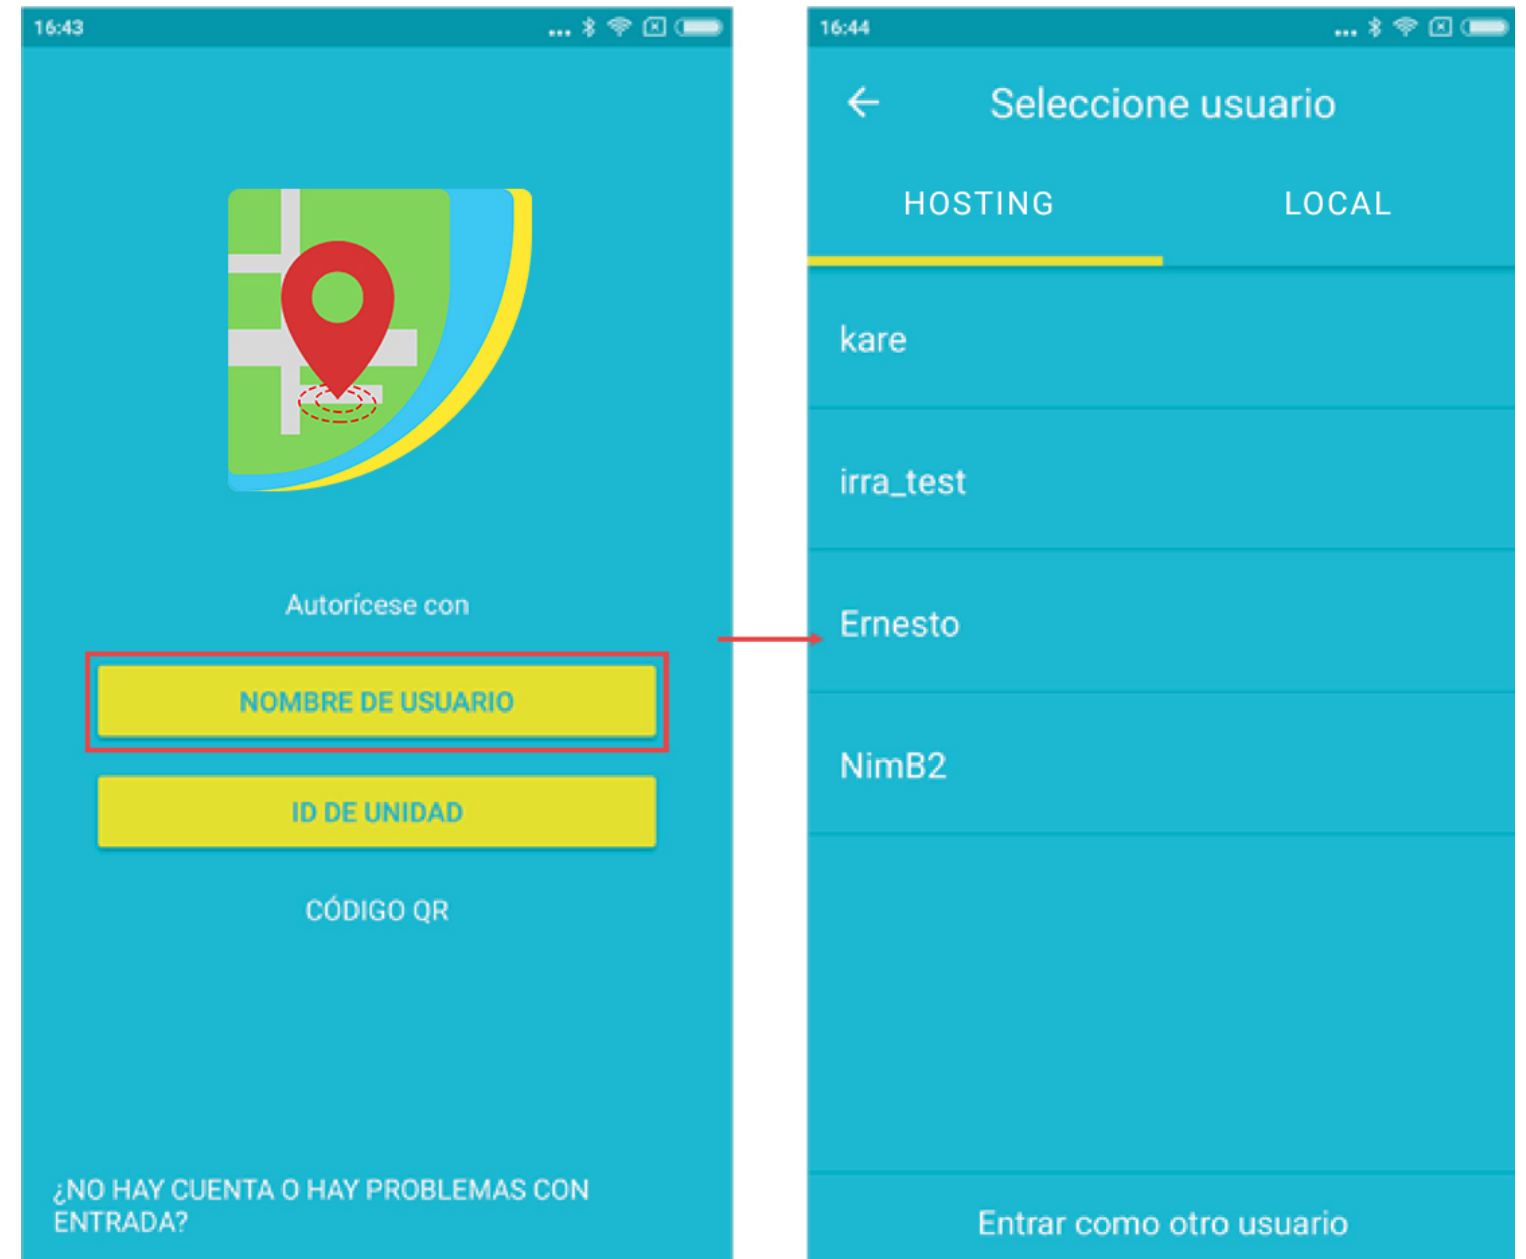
16:43

Autorícese con

NOMBRE DE USUARIO

ID DE UNIDAD

CÓDIGO QR

¿NO HAY CUENTA O HAY PROBLEMAS CON ENTRADA?

16:44

Seleccione usuario

HOSTING

LOCAL

kare

irra_test

Ernesto

NimB2

Entrar como otro usuario